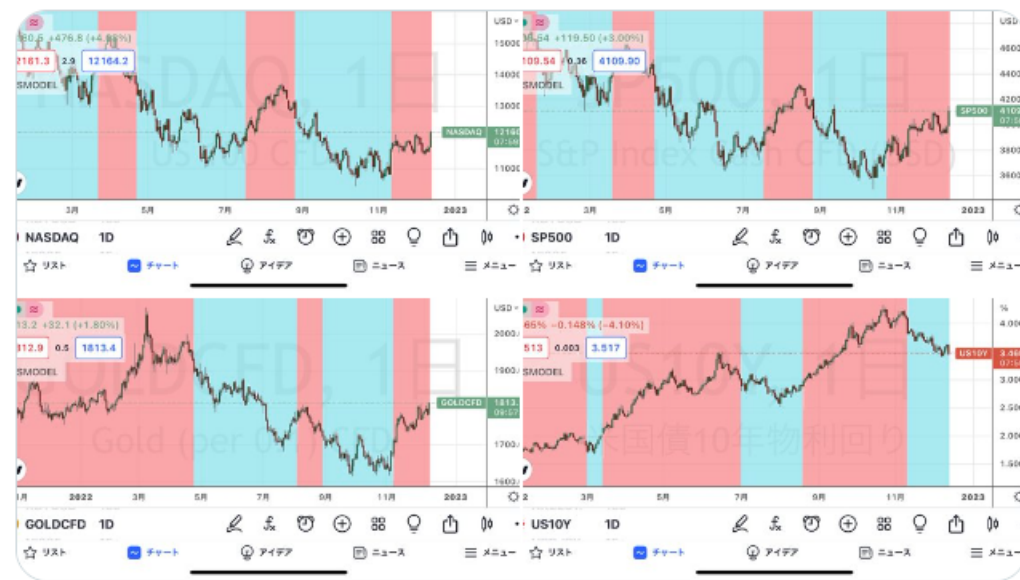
USD
15000
14000
13000
12000
11000
80.6 +476.8 (+4.08%)
2161.3 2.9 12164.2
SMODEL
NASDAQ, 1日
US 100 CFD
NASDAQ 12160 07:58
3月 5月 7月 9月 11月 2023
NASDAQ 1D
リスト チャート アイデア ニュース メニュー

USD
4600
4400
4200
4000
3800
3600
0.54 +119.50 (+3.00%)
109.54 0.36 4109.90
SMODEL
SP500, 1日
S&P Index 500 CFD (USD)
SP500 4102 07:58
2 3月 5月 7月 9月 11月 2023
SP500 1D
リスト チャート アイデア ニュース メニュー

USD
2000.0
1900.0
1800.0
1700.0
1600.0
13.2 +32.1 (+1.80%)
812.9 0.5 1813.4
SMODEL
GOLDCFD, 1日
Gold (per 0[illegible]) CFD
GOLDCFD 1813. 09:57
月 2022 3月 5月 7月 9月 11月 2023
GOLDCFD 1D
リスト チャート アイデア ニュース メニュー

%
4.000
3.500
3.000
2.500
2.000
1.500
65% −0.148% (−4.10%)
513 0.003 3.517
SMODEL
US10Y, 1日
米国債10年物利回り
US10Y 3.46 07:5
3月 5月 7月 9月 11月 2023
US10Y 1D
リスト チャート アイデア ニュース メニュー